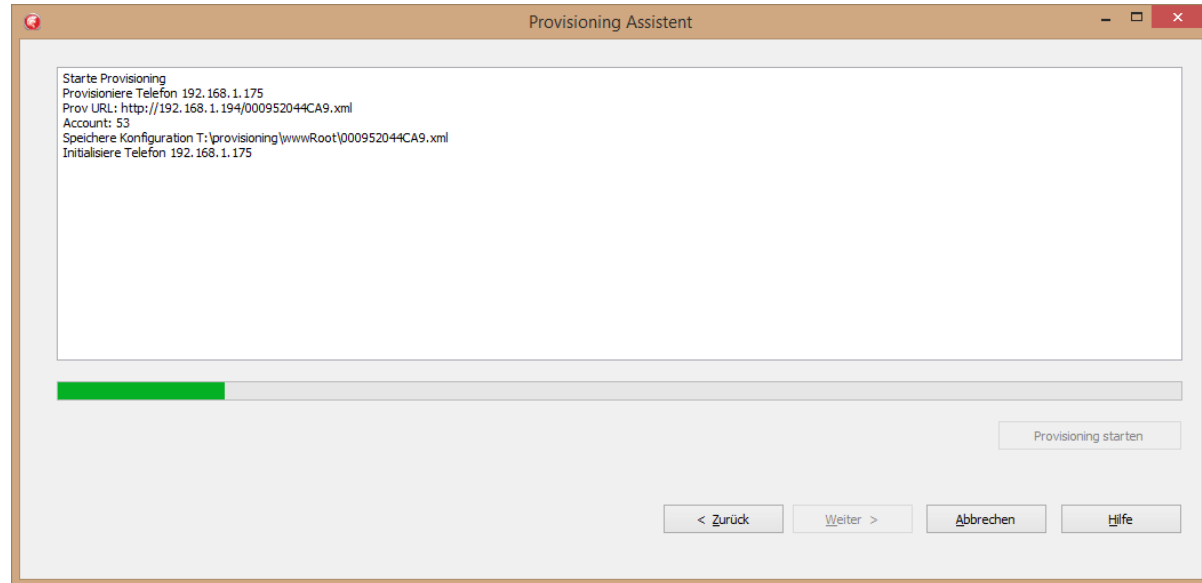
Provisioning Assistent

Starte Provisioning
Provisioniere Telefon 192.168.1.175
Prov URL: http://192.168.1.194/000952044CA9.xml
Account: 53
Speichere Konfiguration T:\provisioning\wwwRoot\000952044CA9.xml
Initialisiere Telefon 192.168.1.175

Provisioning starten

< Zurück
Weiter >
Abbrechen
Hilfe